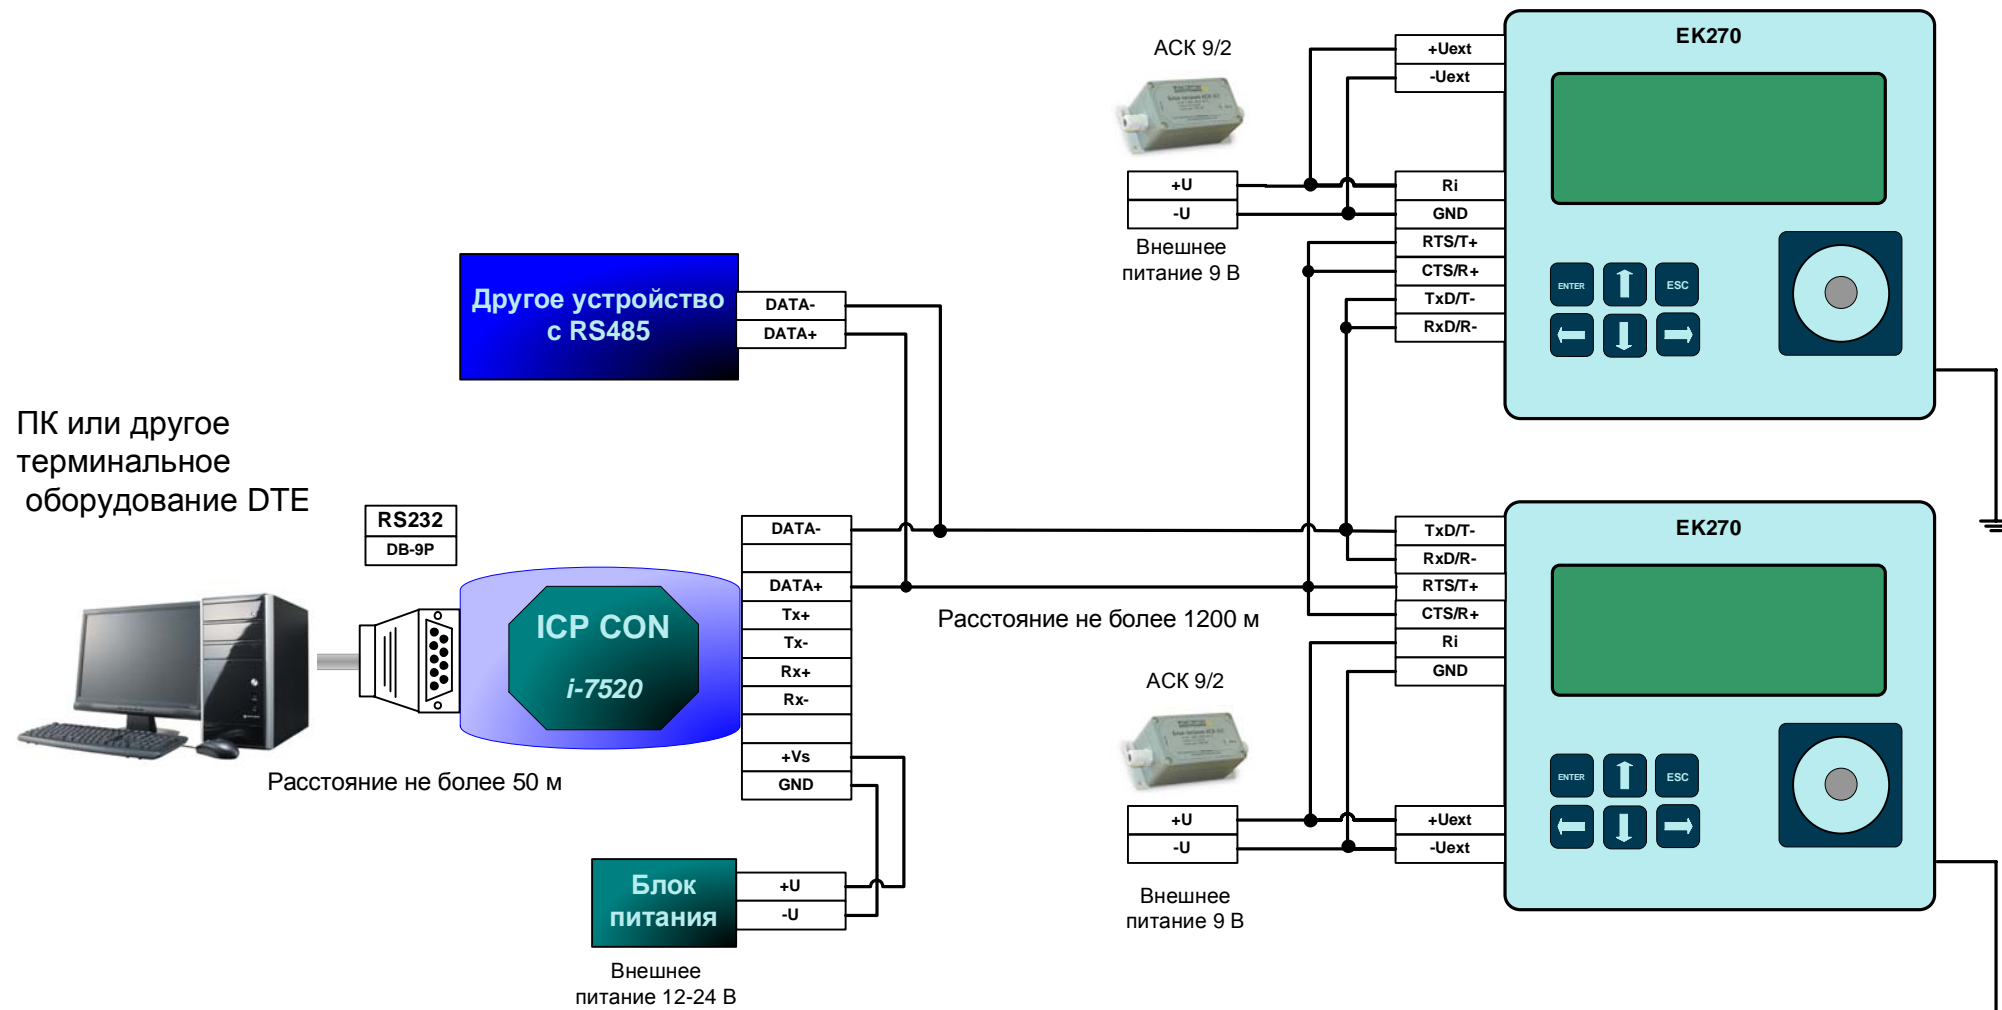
АСК 9/2

+U
-U

Внешнее питание 9 В

+Uext
-Uext
Ri
GND
RTS/T+
CTS/R+
TxD/T-
RxD/R-

EK270

ENTER
ESC

Другое устройство с RS485

DATA-
DATA+

ПК или другое терминальное оборудование DTE

RS232
DB-9P

ICP CON
i-7520

DATA-
DATA+
Tx+
Tx-
Rx+
Rx-
+Vs
GND

Расстояние не более 50 м

Расстояние не более 1200 м

TxD/T-
RxD/R-
RTS/T+
CTS/R+
Ri
GND

EK270

АСК 9/2

ENTER
ESC

+U
-U

+Uext
-Uext

Внешнее питание 9 В

Блок питания

+U
-U

Внешнее питание 12-24 В